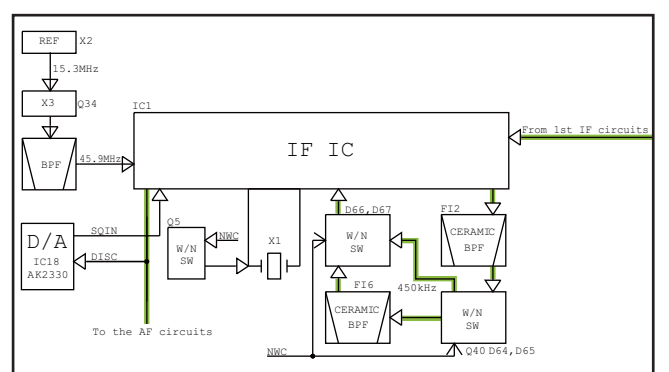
REF X2

15.3MHz

X3 Q34

IC1

BPF

45.9MHz

IF IC

From 1st IF circuits

D/A

IC18

AK2330

SQIN

DISC

Q5

W/N SW

NWC

X1

D66,D67

W/N SW

FI2

CERAMIC BPF

FI6

CERAMIC BPF

450kHz

W/N SW

To the AF circuits

NWC

Q40 D64,D65